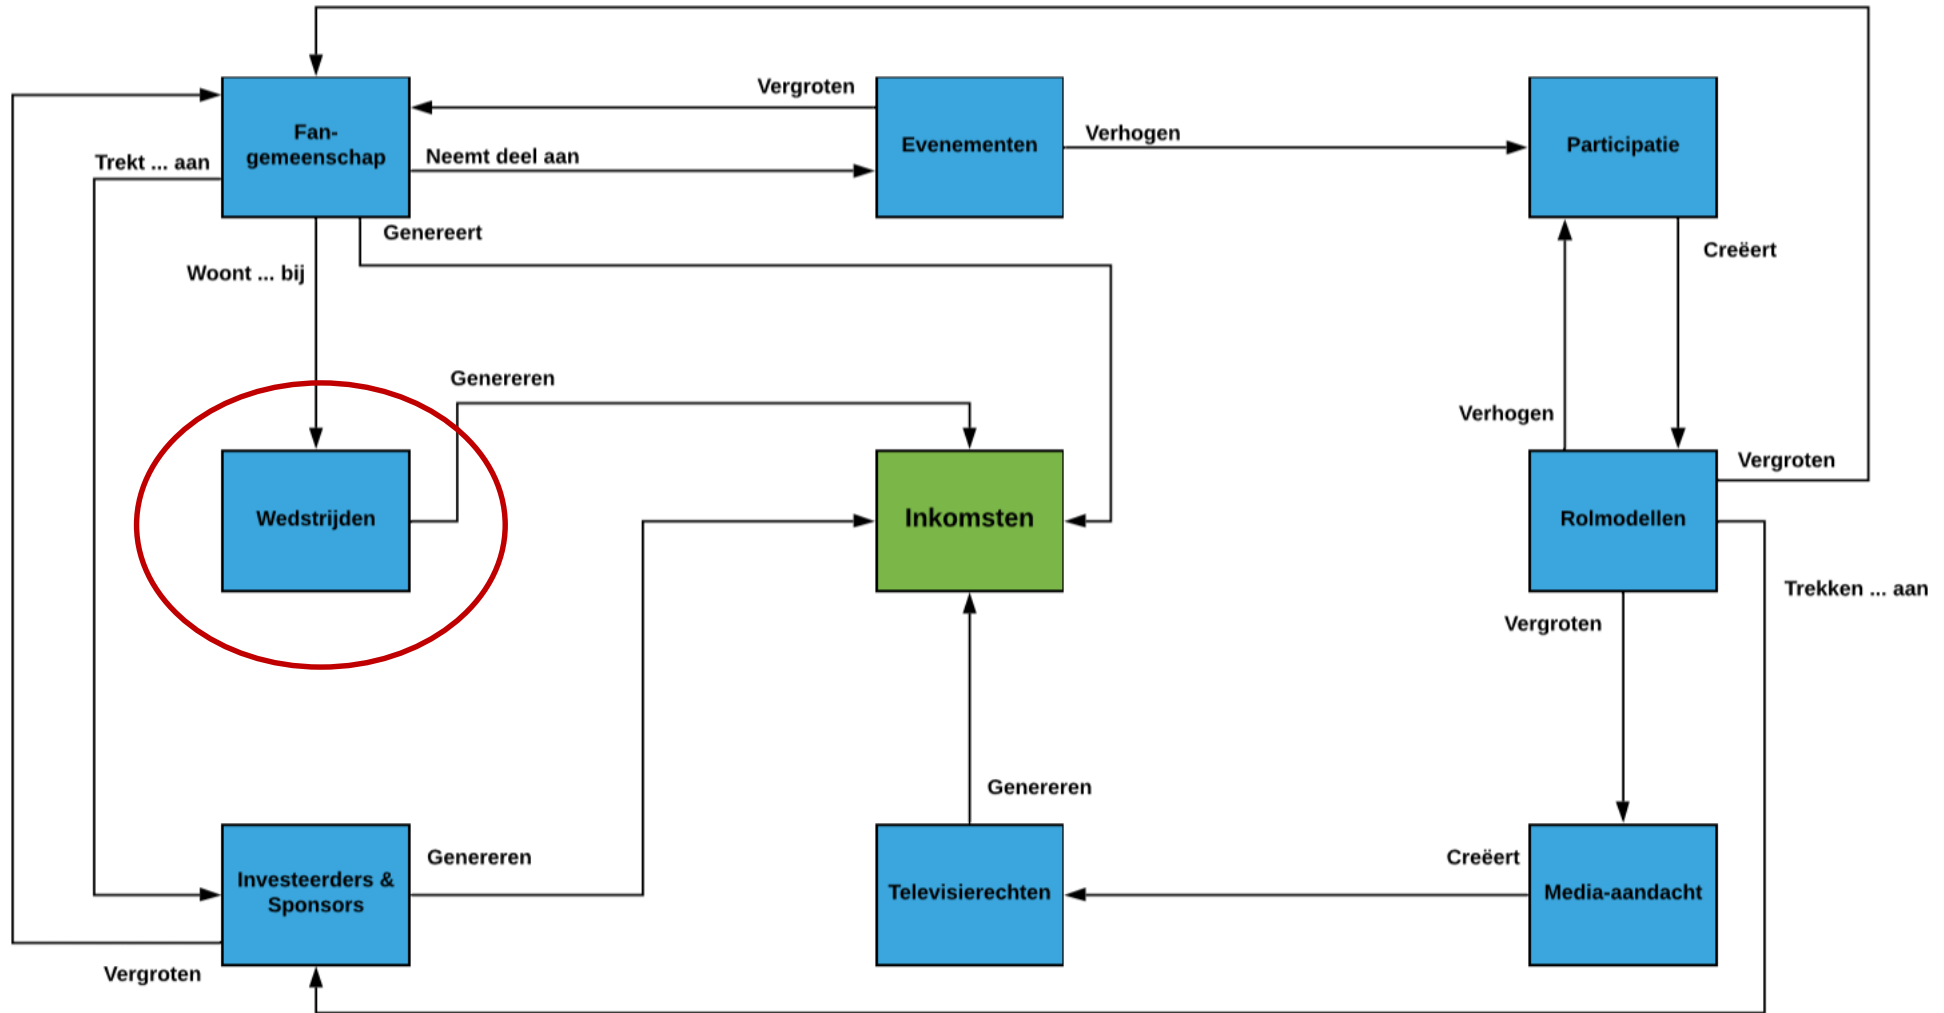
Fan-gemeenschap

Vergroten

Evenementen

Verhogen

Participatie

Trekt ... aan

Neemt deel aan

Genereert

Creëert

Woont ... bij

Genereren

Verhogen

Wedstrijden

Inkomsten

Rolmodellen

Vergroten

Trekken ... aan

Vergroten

Genereren

Genereren

Creëert

Investeerders & Sponsors

Televisierechten

Media-aandacht

Vergroten